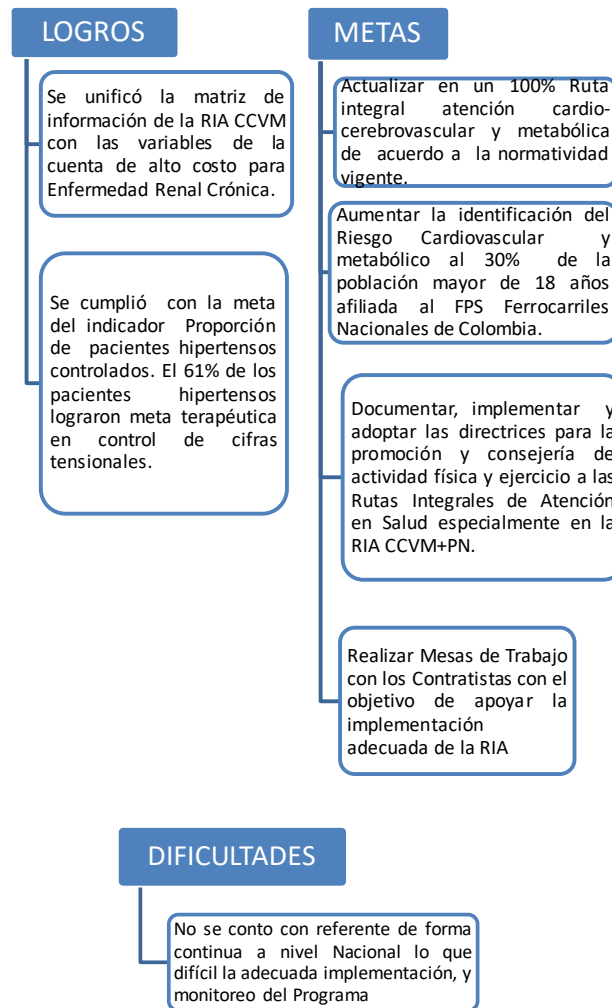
LOGROS

Se unificó la matriz de información de la RIA CCVM con las variables de la cuenta de alto costo para Enfermedad Renal Crónica.

Se cumplió con la meta del indicador Proporción de pacientes hipertensos controlados. El 61% de los pacientes hipertensos lograron meta terapéutica en control de cifras tensionales.

METAS

Actualizar en un 100% Ruta integral atención cardio-cerebrovascular y metabólica de acuerdo a la normatividad vigente.

Aumentar la identificación del Riesgo Cardiovascular y metabólico al 30% de la población mayor de 18 años afiliada al FPS Ferrocarriles Nacionales de Colombia.

Documentar, implementar y adoptar las directrices para la promoción y consejería de actividad física y ejercicio a las Rutas Integrales de Atención en Salud especialmente en la RIA CCVM+PN.

Realizar Mesas de Trabajo con los Contratistas con el objetivo de apoyar la implementación adecuada de la RIA

DIFICULTADES

No se conto con referente de forma continua a nivel Nacional lo que difícil la adecuada implementación, y monitoreo del Programa